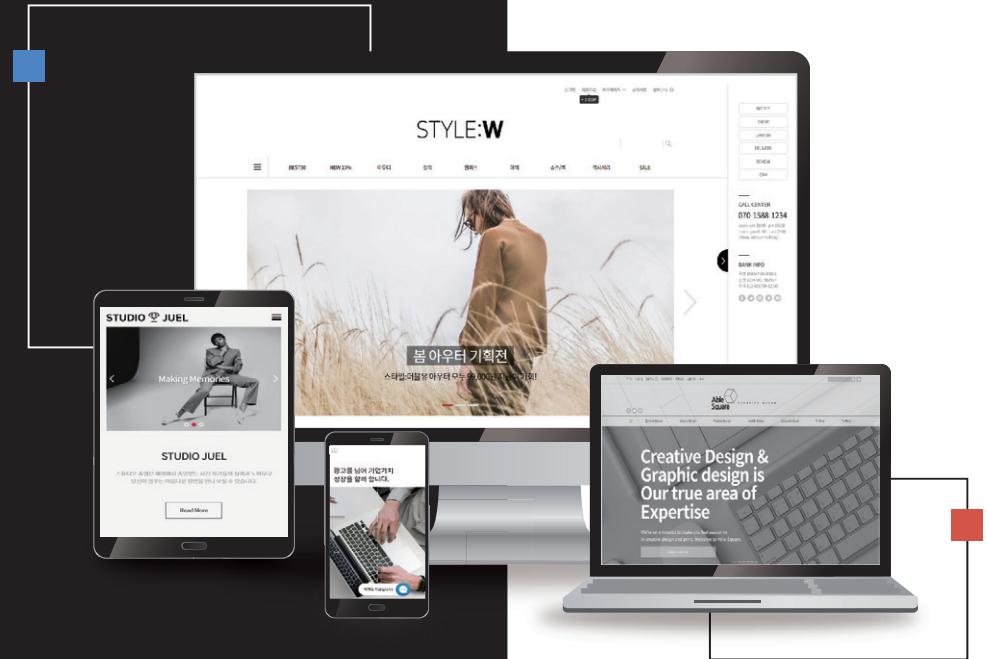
STYLE:W

BEST30 NEW 10% 아우터 상의 원피스 하의 슈즈/가방 액세서리 SALE

봄 아우터 기획전

스타일더블유 아우터 모두 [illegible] 기획!

CALL CENTER
070 1588 1234

BANK INFO

STUDIO JUEL

Making Memories

STUDIO JUEL

Read More

광고를 넘어 기업가치 성장을 함께 합니다.

Able Square

Creative Design & Graphic design is Our true area of Expertise